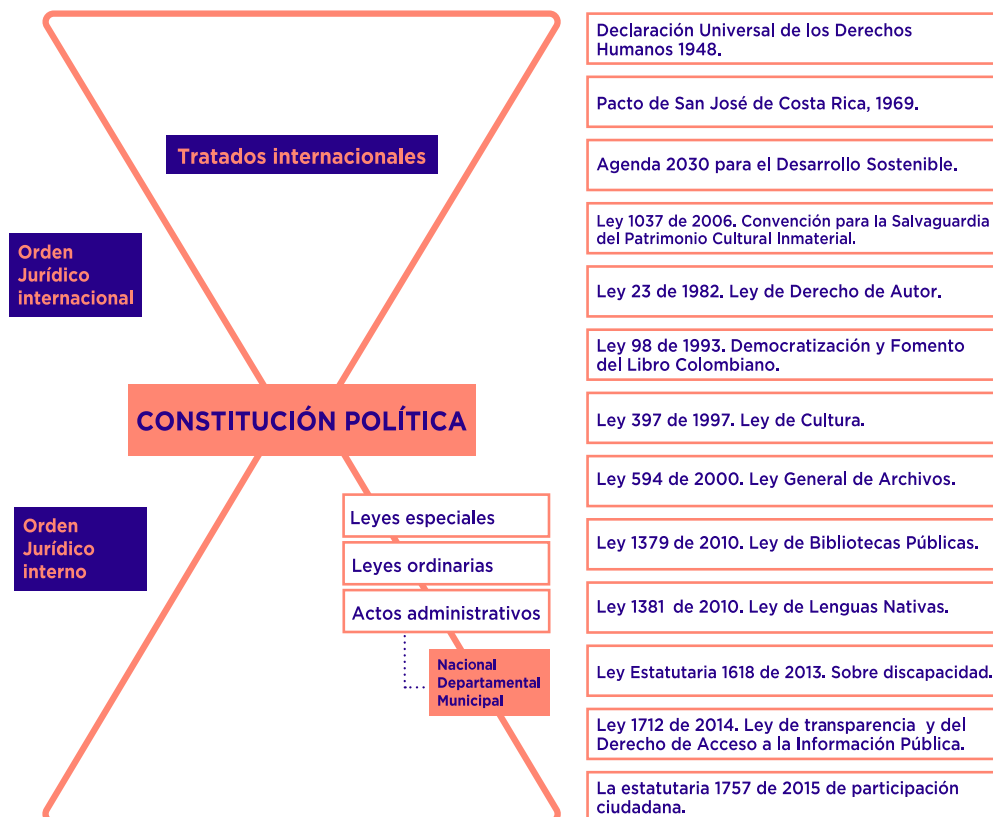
Tratados internacionales

Orden Jurídico internacional

CONSTITUCIÓN POLÍTICA

Orden Jurídico interno

Leyes especiales

Leyes ordinarias

Actos administrativos

Nacional
Departamental
Municipal

Declaración Universal de los Derechos Humanos 1948.

Pacto de San José de Costa Rica, 1969.

Agenda 2030 para el Desarrollo Sostenible.

Ley 1037 de 2006. Convención para la Salvaguardia del Patrimonio Cultural Inmaterial.

Ley 23 de 1982. Ley de Derecho de Autor.

Ley 98 de 1993. Democratización y Fomento del Libro Colombiano.

Ley 397 de 1997. Ley de Cultura.

Ley 594 de 2000. Ley General de Archivos.

Ley 1379 de 2010. Ley de Bibliotecas Públicas.

Ley 1381 de 2010. Ley de Lenguas Nativas.

Ley Estatutaria 1618 de 2013. Sobre discapacidad.

Ley 1712 de 2014. Ley de transparencia y del Derecho de Acceso a la Información Pública.

La estatutaria 1757 de 2015 de participación ciudadana.